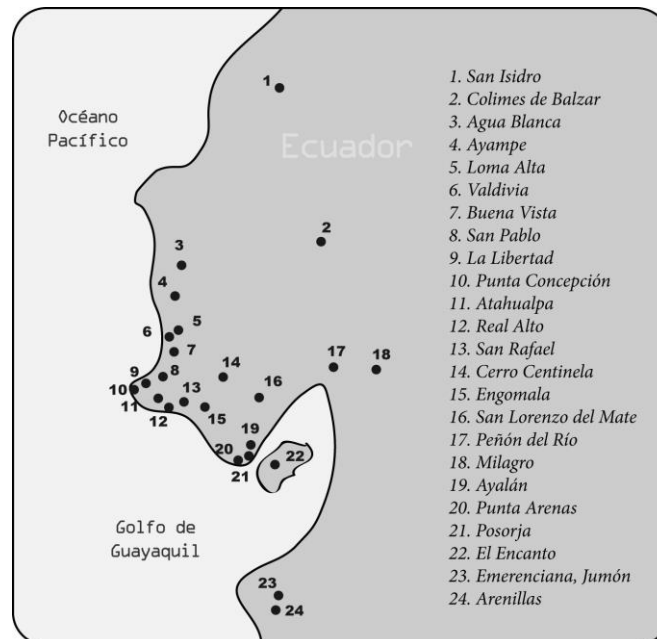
Océano Pacífico

Ecuador

Golfo de Guayaquil

1
2
3
4
5
6
7
8
9
10
11
12
13
14
15
16
17
18
19
20
21
22
23
24

1. San Isidro
2. Colimes de Balzar
3. Agua Blanca
4. Ayampe
5. Loma Alta
6. Valdivia
7. Buena Vista
8. San Pablo
9. La Libertad
10. Punta Concepción
11. Atahualpa
12. Real Alto
13. San Rafael
14. Cerro Centinela
15. Engomala
16. San Lorenzo del Mate
17. Peñón del Río
18. Milagro
19. Ayalán
20. Punta Arenas
21. Posorja
22. El Encanto
23. Emerenciana, Jumón
24. Arenillas